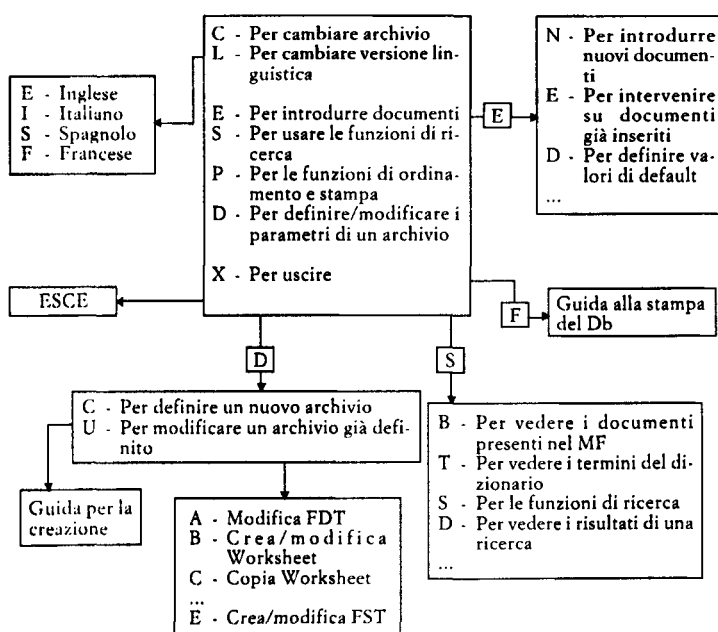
C - Per cambiare archivio
L - Per cambiare versione linguistica

E - Per introdurre documenti
S - Per usare le funzioni di ricerca
P - Per le funzioni di ordinamento e stampa
D - Per definire/modificare i parametri di un archivio

X - Per uscire

E - Inglese
I - Italiano
S - Spagnolo
F - Francese

E

N - Per introdurre nuovi documenti
E - Per intervenire su documenti già inseriti
D - Per definire valori di default
...

ESCE

F

Guida alla stampa del Db

D

S

C - Per definire un nuovo archivio
U - Per modificare un archivio già definito

Guida per la creazione

A - Modifica FDT
B - Crea/modifica Worksheet
C - Copia Worksheet
...
E - Crea/modifica FST

B - Per vedere i documenti presenti nel MF
T - Per vedere i termini del dizionario
S - Per le funzioni di ricerca
D - Per vedere i risultati di una ricerca
...